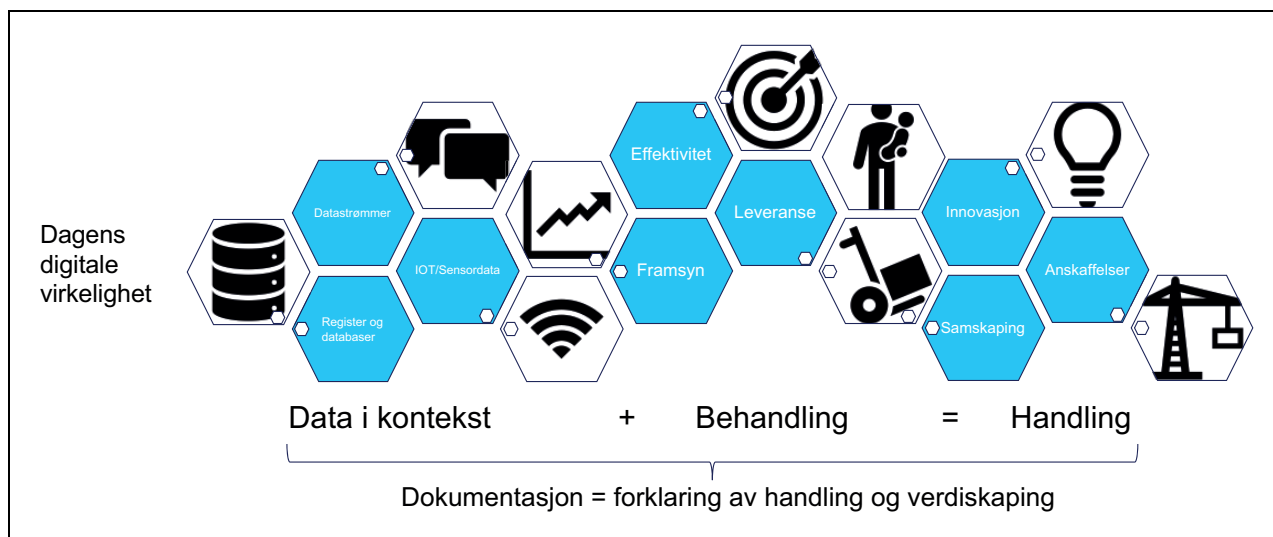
Dagens digitale virkelighet

Datastrømmer

IOT/Sensordata

Register og databaser

Effektivitet

Framsyn

Leveranse

Innovasjon

Anskaffelser

Samskaping

Data i kontekst + Behandling = Handling

Dokumentasjon = forklaring av handling og verdiskaping